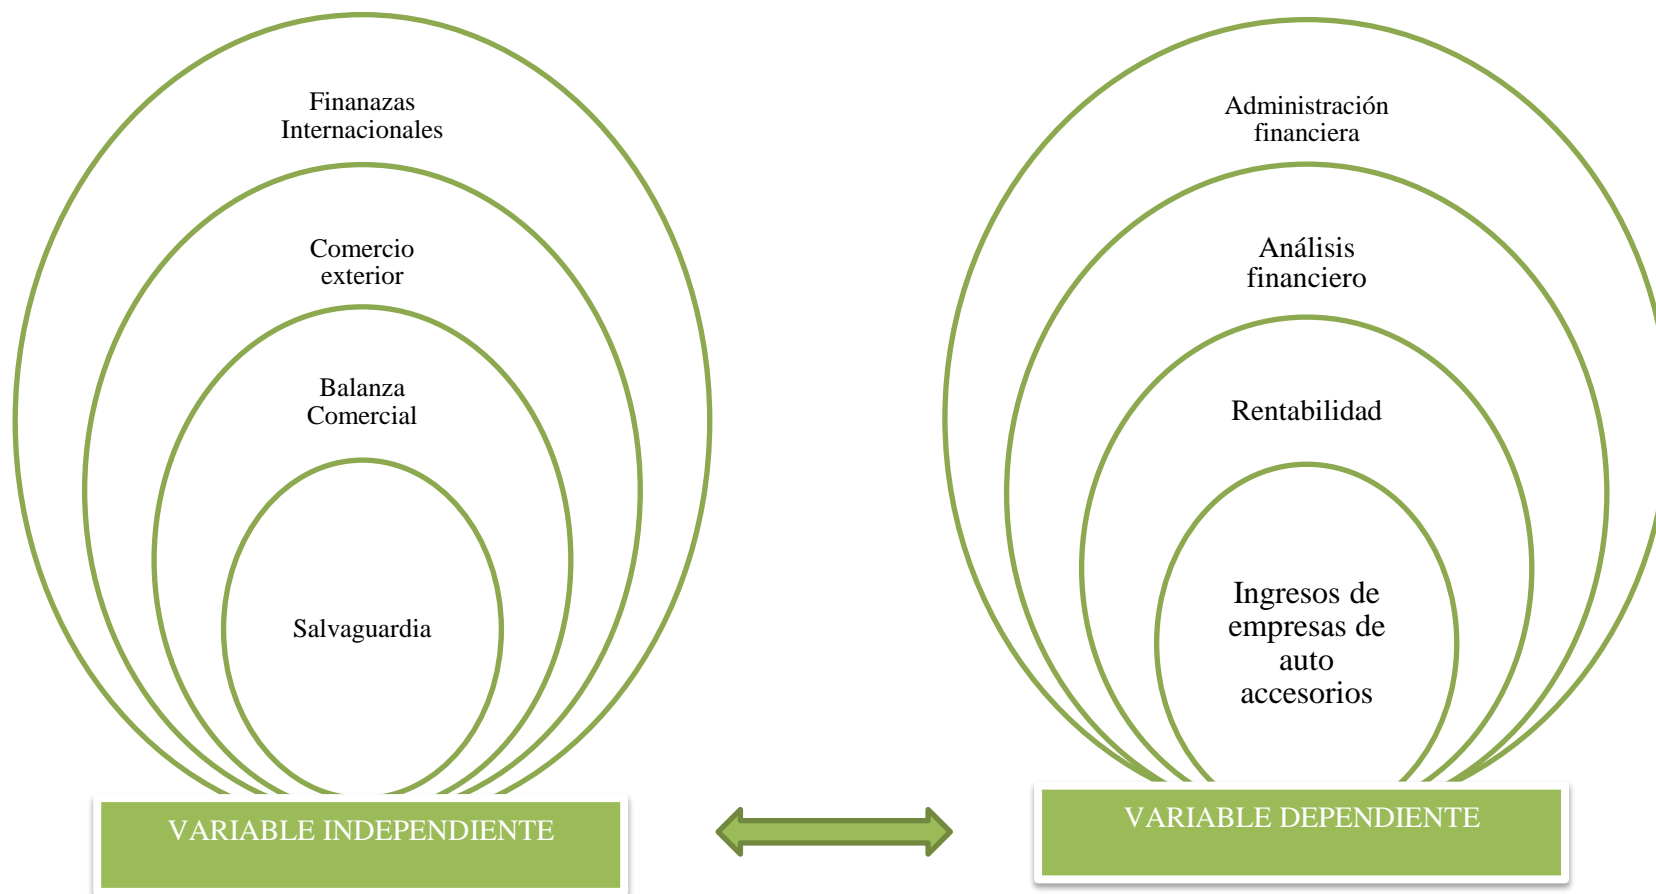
Finanazas Internacionales

Comercio exterior

Balanza Comercial

Salvaguardia

VARIABLE INDEPENDIENTE

Administración financiera

Análisis financiero

Rentabilidad

Ingresos de empresas de auto accesorios

VARIABLE DEPENDIENTE